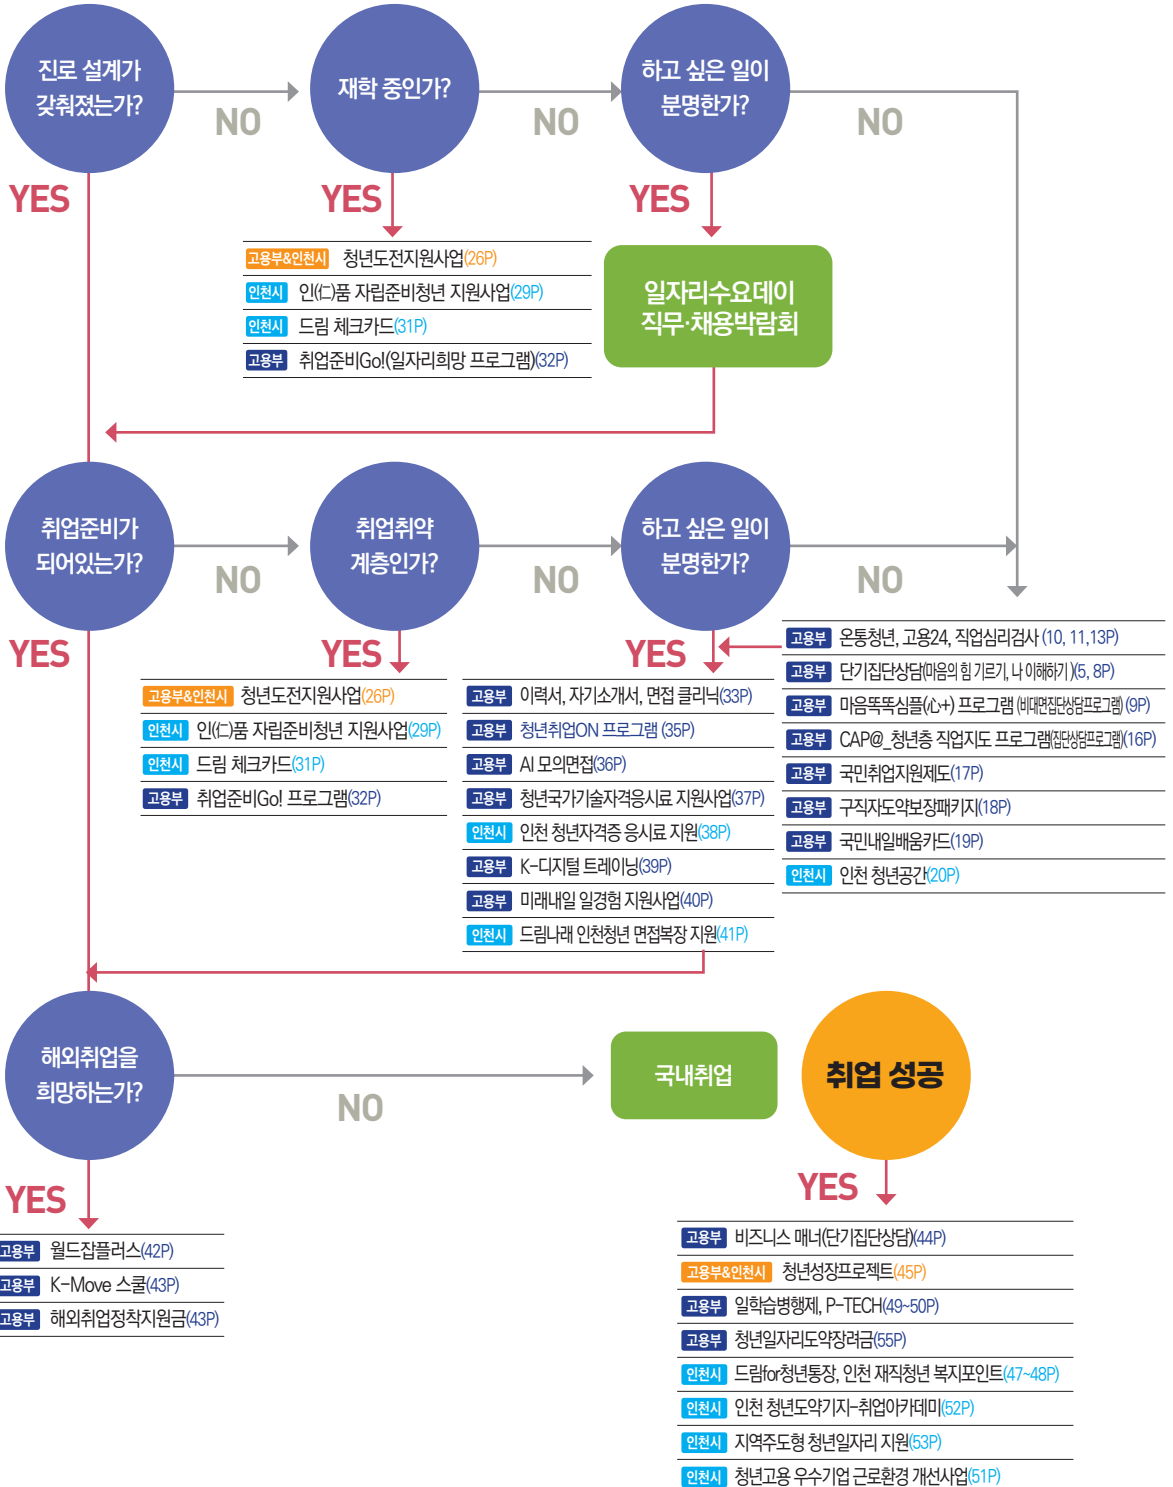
진로 설계가 갖춰졌는가?

NO

재학 중인가?

NO

하고 싶은 일이 분명한가?

NO

YES

YES

YES

고용부&인천시 청년도전지원사업(26P)
인천시 인(仁)품 자립준비청년 지원사업(29P)
인천시 드림 체크카드(31P)
고용부 취업준비Go!(일자리희망 프로그램)(32P)

일자리수요데이 직무·채용박람회

취업준비가 되어있는가?

NO

취업취약 계층인가?

NO

하고 싶은 일이 분명한가?

NO

YES

YES

YES

고용부&인천시 청년도전지원사업(26P)
인천시 인(仁)품 자립준비청년 지원사업(29P)
인천시 드림 체크카드(31P)
고용부 취업준비Go! 프로그램(32P)

고용부 이력서, 자기소개서, 면접 클리닉(33P)
고용부 청년취업ON 프로그램 (35P)
고용부 AI 모의면접(36P)
고용부 청년국가기술자격응시료 지원사업(37P)
인천시 인천 청년자격증 응시료 지원(38P)
고용부 K-디지털 트레이닝(39P)
고용부 미래내일 일경험 지원사업(40P)
인천시 드림나래 인천청년 면접복장 지원(41P)

고용부 온통청년, 고용24, 직업심리검사 (10, 11,13P)
고용부 단기집단상담(마음의 힘 기르기, 나 이해하기 )(5, 8P)
고용부 마음똑똑심플(心+) 프로그램 (비대면집단상담프로그램) (9P)
고용부 CAP@_청년층 직업지도 프로그램(집단상담프로그램)(16P)
고용부 국민취업지원제도(17P)
고용부 구직자도약보장패키지(18P)
고용부 국민내일배움카드(19P)
인천시 인천 청년공간(20P)

해외취업을 희망하는가?

NO

국내취업

취업 성공

YES

YES

고용부 월드잡플러스(42P)
고용부 K-Move 스쿨(43P)
고용부 해외취업정착지원금(43P)

고용부 비즈니스 매너(단기집단상담)(44P)
고용부&인천시 청년성장프로젝트(45P)
고용부 일학습병행제, P-TECH(49~50P)
고용부 청년일자리도약장려금(55P)
인천시 드림for청년통장, 인천 재직청년 복지포인트(47~48P)
인천시 인천 청년도약기지-취업아카데미(52P)
인천시 지역주도형 청년일자리 지원(53P)
인천시 청년고용 우수기업 근로환경 개선사업(51P)